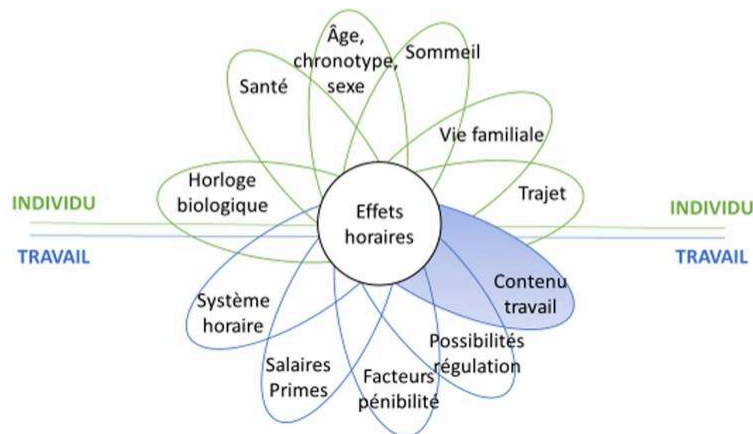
Âge, chronotype, sexe

Santé

Sommeil

Vie familiale

Horloge biologique

Trajet

INDIVIDU

INDIVIDU

Effets horaires

TRAVAIL

TRAVAIL

Contenu travail

Système horaire

Possibilités régulation

Salaires Primes

Facteurs pénibilité